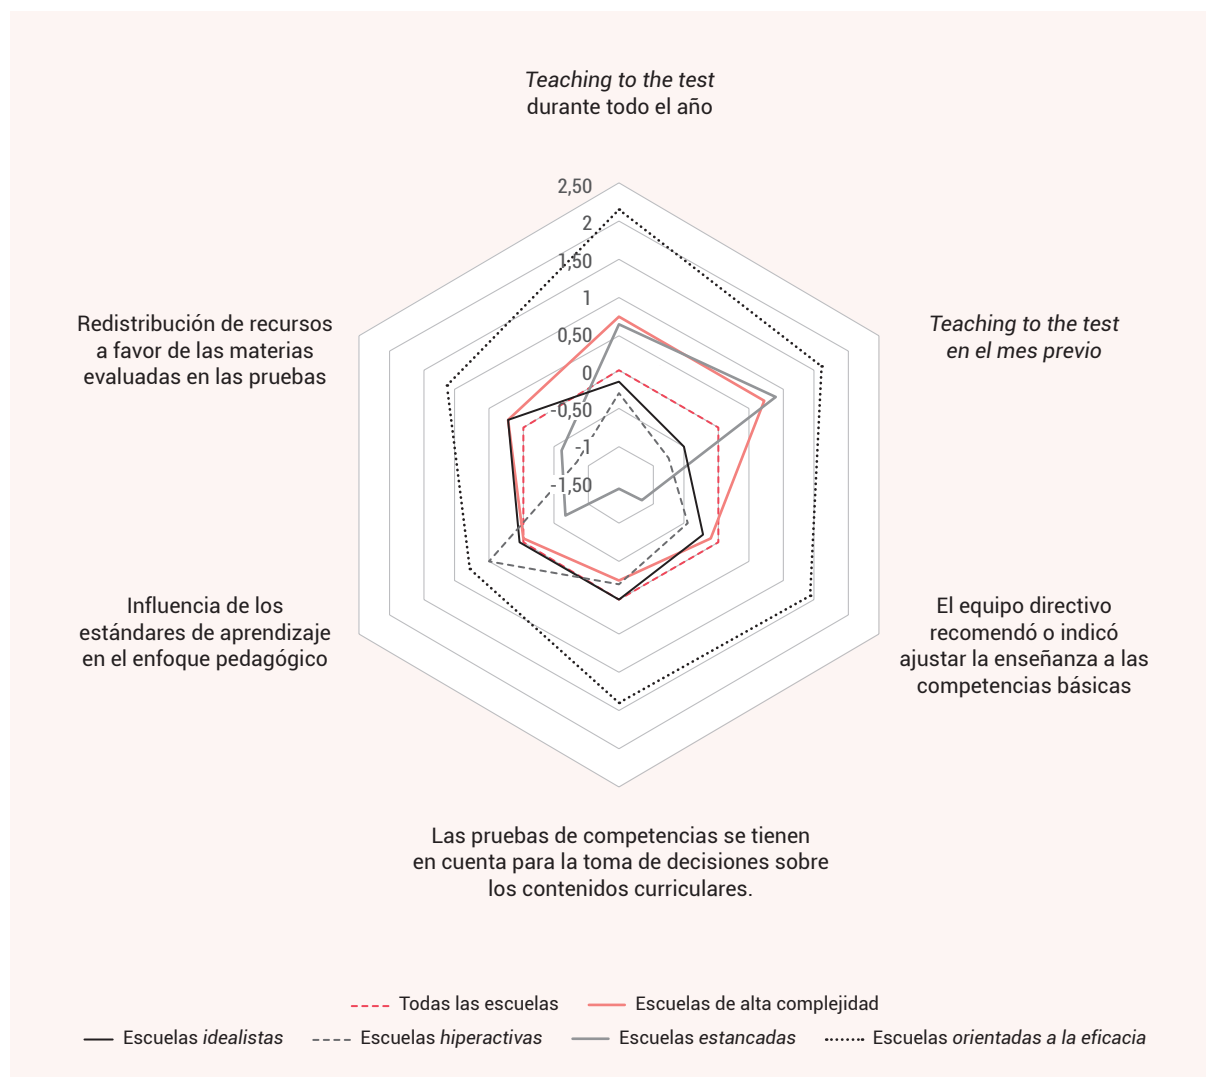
Teaching to the test durante todo el año

2,50
2
1,50
1
0,50
0
-0,50
-1
-1,50

Teaching to the test en el mes previo

El equipo directivo recomendó o indicó ajustar la enseñanza a las competencias básicas

Las pruebas de competencias se tienen en cuenta para la toma de decisiones sobre los contenidos curriculares.

Influencia de los estándares de aprendizaje en el enfoque pedagógico

Redistribución de recursos a favor de las materias evaluadas en las pruebas

Todas las escuelas
Escuelas de alta complejidad
Escuelas idealistas
Escuelas hiperactivas
Escuelas estancadas
Escuelas orientadas a la eficacia